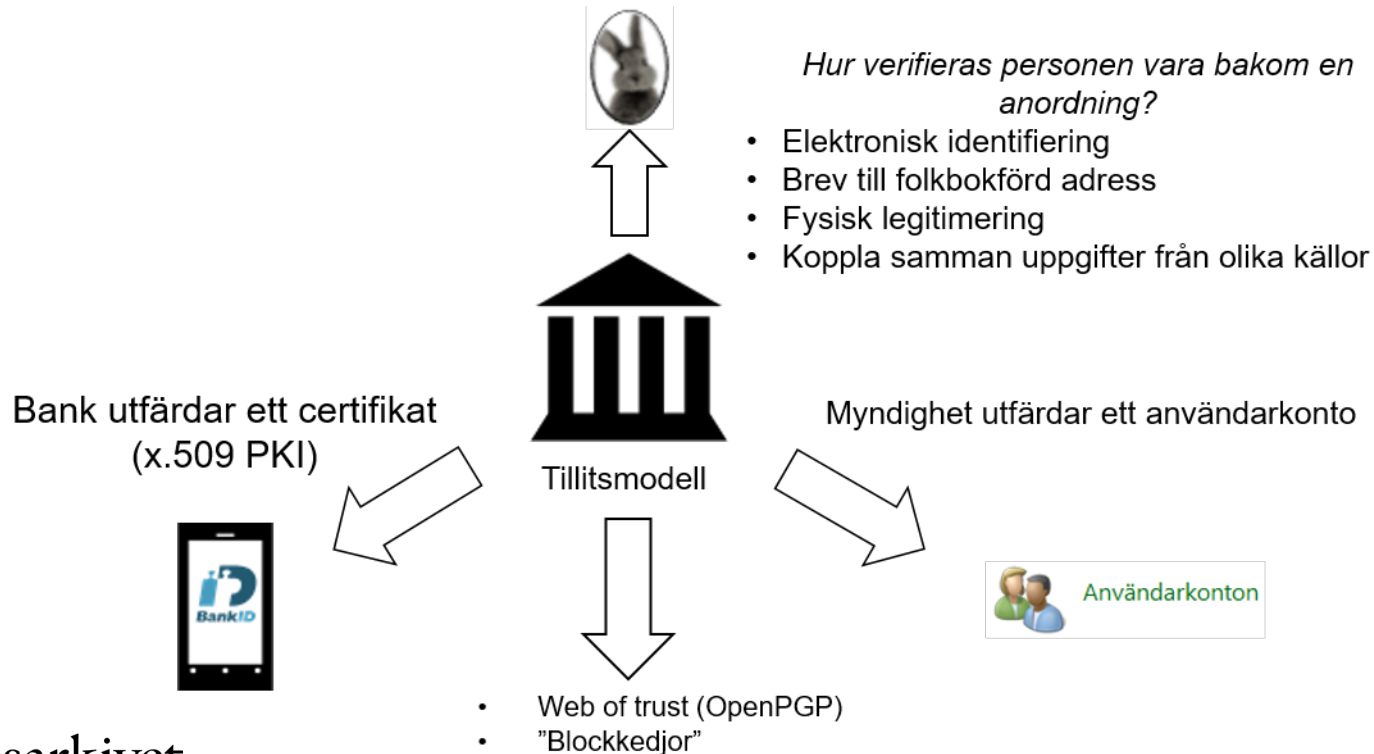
*Hur verifieras personen vara bakom en anordning?*

- Elektronisk identifiering
- Brev till folkbokförd adress
- Fysisk legitimering
- Koppla samman uppgifter från olika källor

Bank utfärdar ett certifikat (x.509 PKI)

Tillitsmodell

Myndighet utfärdar ett användarkonto

BankID

Användarkonton

- Web of trust (OpenPGP)
- "Blockkedjor"

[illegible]sarkivet